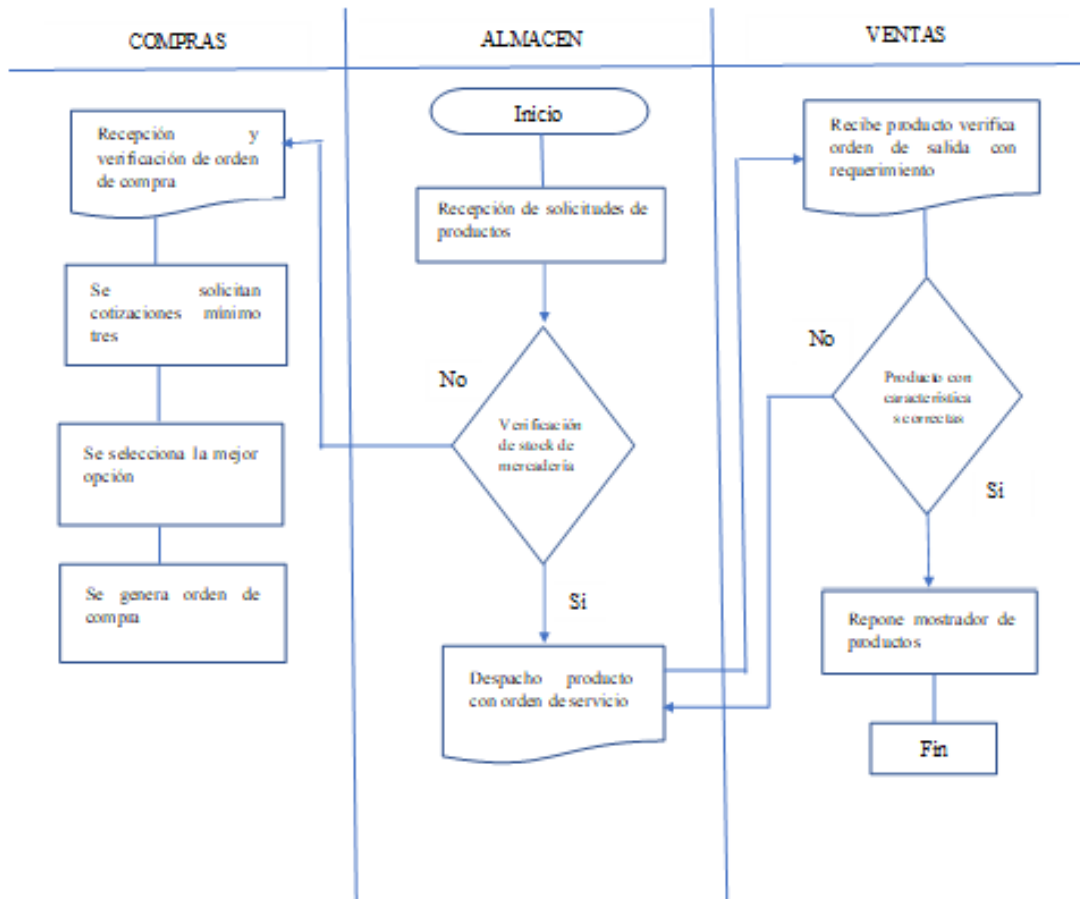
COMPRAS

ALMACEN

VENTAS

Recepción y verificación de orden de compra

Se solicitan cotizaciones mínimo tres

Se selecciona la mejor opción

Se genera orden de compra

Inicio

Recepción de solicitudes de productos

No

Verificación de stock de mercadería

Si

Despacho producto con orden de servicio

Recibe producto verifica orden de salida con requerimiento

No

Producto con característica s correctas

Si

Repone mostrador de productos

Fin